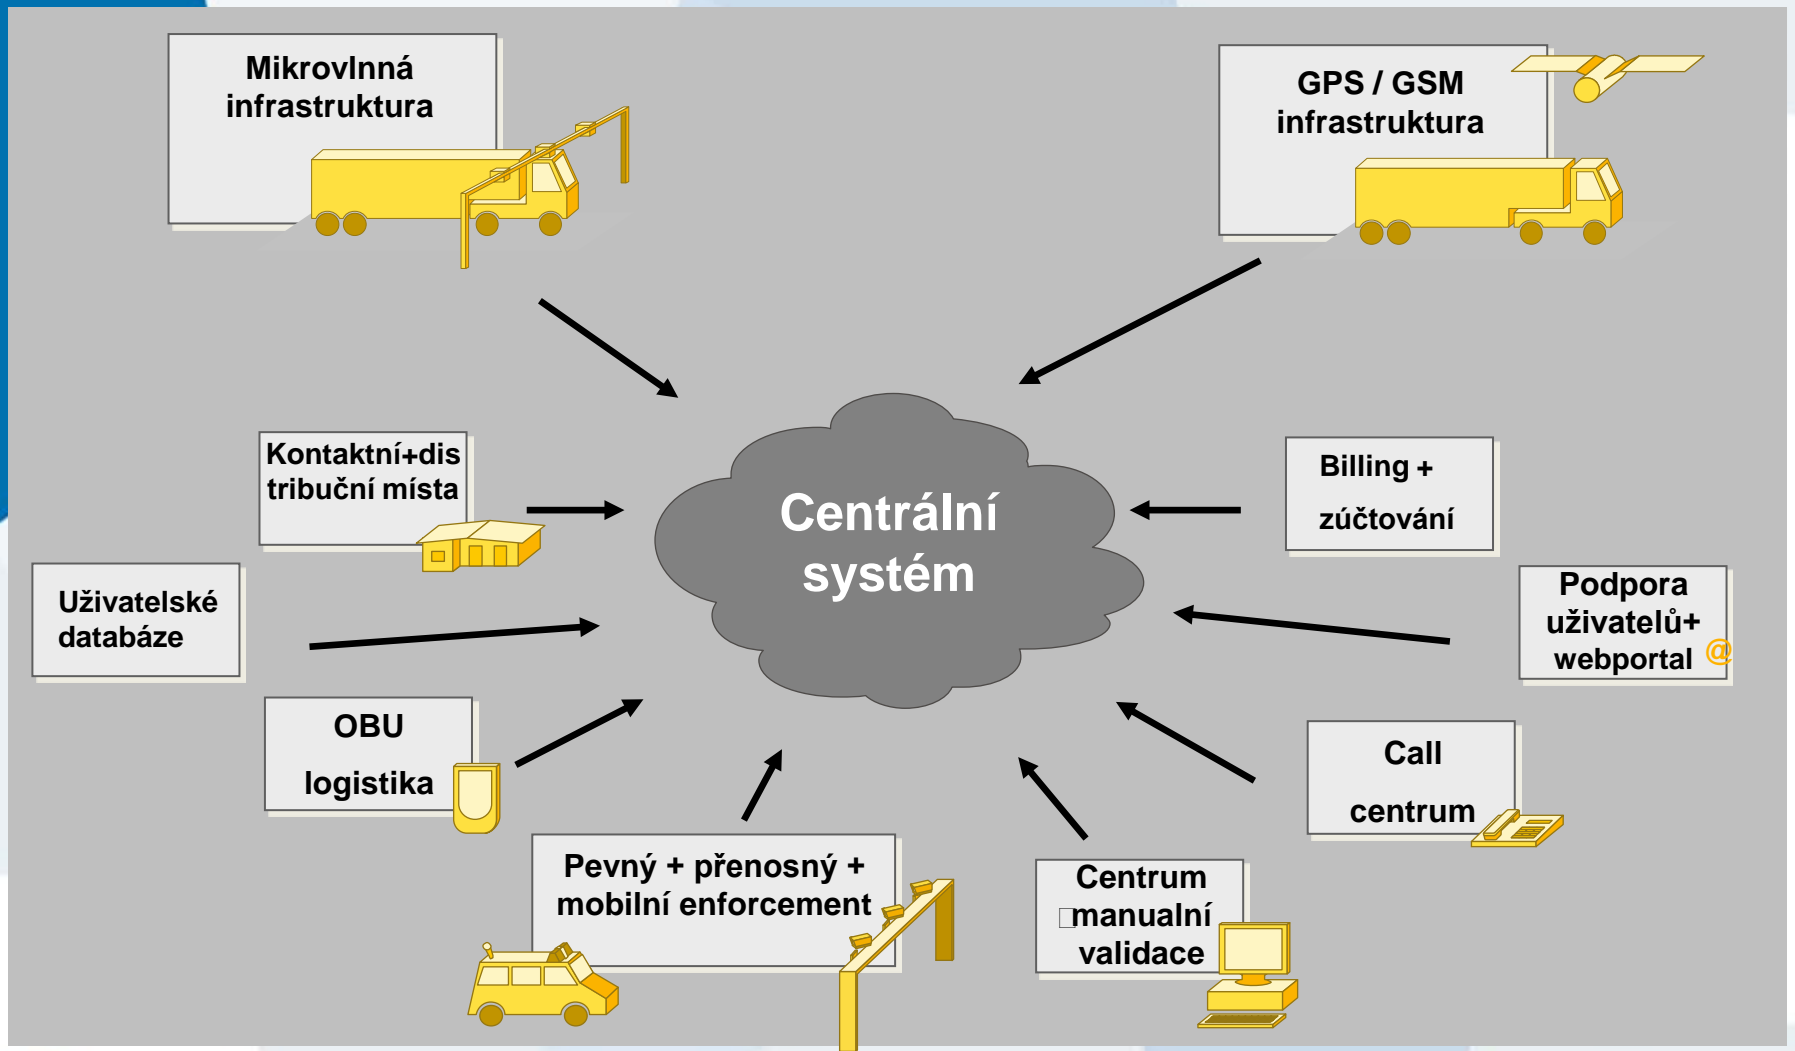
Mikrovlnná infrastruktura

GPS / GSM infrastruktura

Kontaktní+distribuční místa

Centrální systém

Billing + zúčtování

Uživatelské databáze

Podpora uživatelů+ webportal @

OBU logistika

Call centrum

Pevný + přenosný + mobilní enforcement

Centrum manualní validace